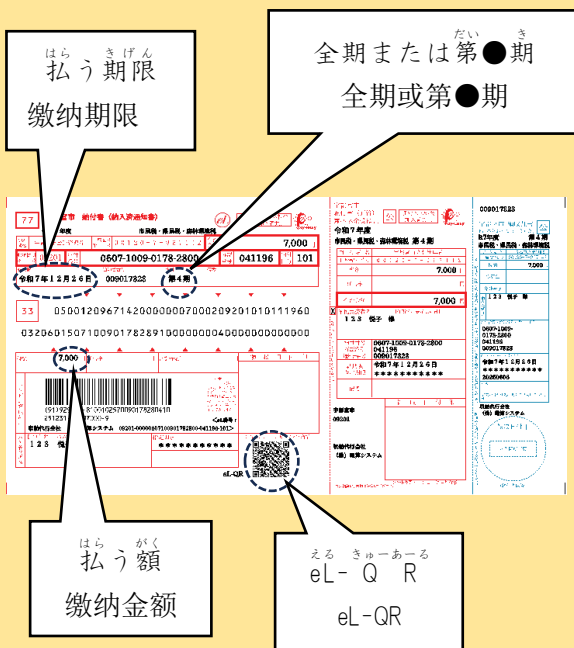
はら　きげん
払う期限

缴纳期限

だい　き
全期または第●期

全期或第●期

77

市 納付書（納入済通知書）

年度　市県民・県民税・森林環境税

0607-1009-0178-2800

7,000

041196

101

令和７年１２月２６日

009017828

第４期

33

050120967142000000070002092010111960

032060150710090178289100000000400000000000

7,000

eL-QR

令和７年度

市県民・県民税・森林環境税 第４期

7,000

7,000

123 悦子 様

0607-1009-0178-2800

041196

009017828

令和７年１２月２６日

＊＊＊＊＊＊＊＊＊＊＊

009017828

第４期

7,000

123 悦子 様

0607-1009-0178-2800

041196

令和７年１２月２６日

＊＊＊＊＊＊＊＊＊＊＊

はら　がく
払う額

缴纳金额

える　きゅーあーる
eL－Ｑ Ｒ

eL-QR